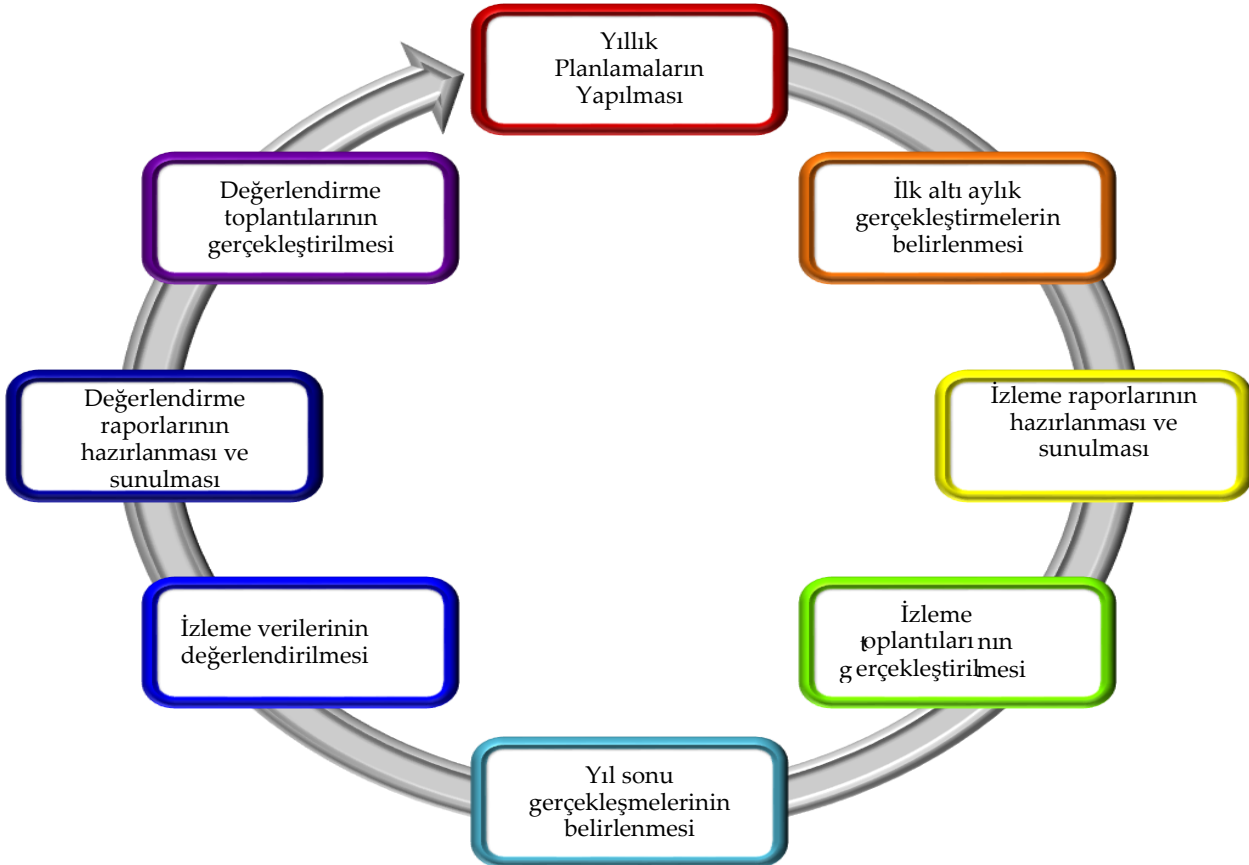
Yıllık Planlamaların Yapılması

İlk altı aylık gerçekleştirmelerin belirlenmesi

İzleme raporlarının hazırlanması ve sunulması

İzleme toplantıları nın gerçekleştirilmesi

Yıl sonu gerçekleşmelerinin belirlenmesi

İzleme verilerinin değerlendirilmesi

Değerlendirme raporlarının hazırlanması ve sunulması

Değerlendirme toplantılarının gerçekleştirilmesi